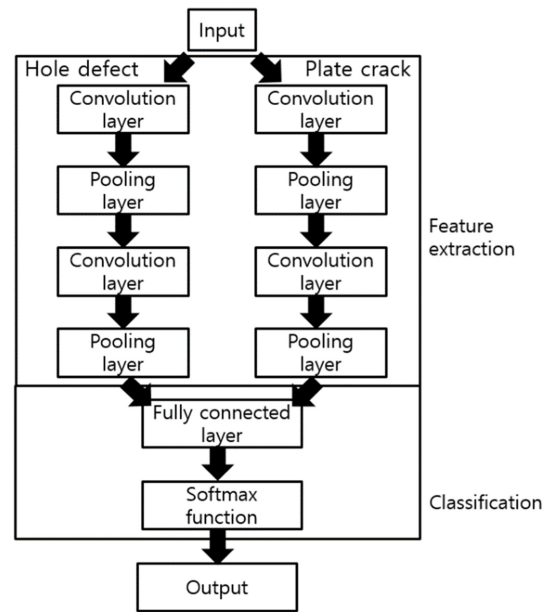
Input

Hole defect

Plate crack

Convolution layer

Convolution layer

Pooling layer

Pooling layer

Convolution layer

Convolution layer

Pooling layer

Pooling layer

Feature extraction

Fully connected layer

Softmax function

Classification

Output